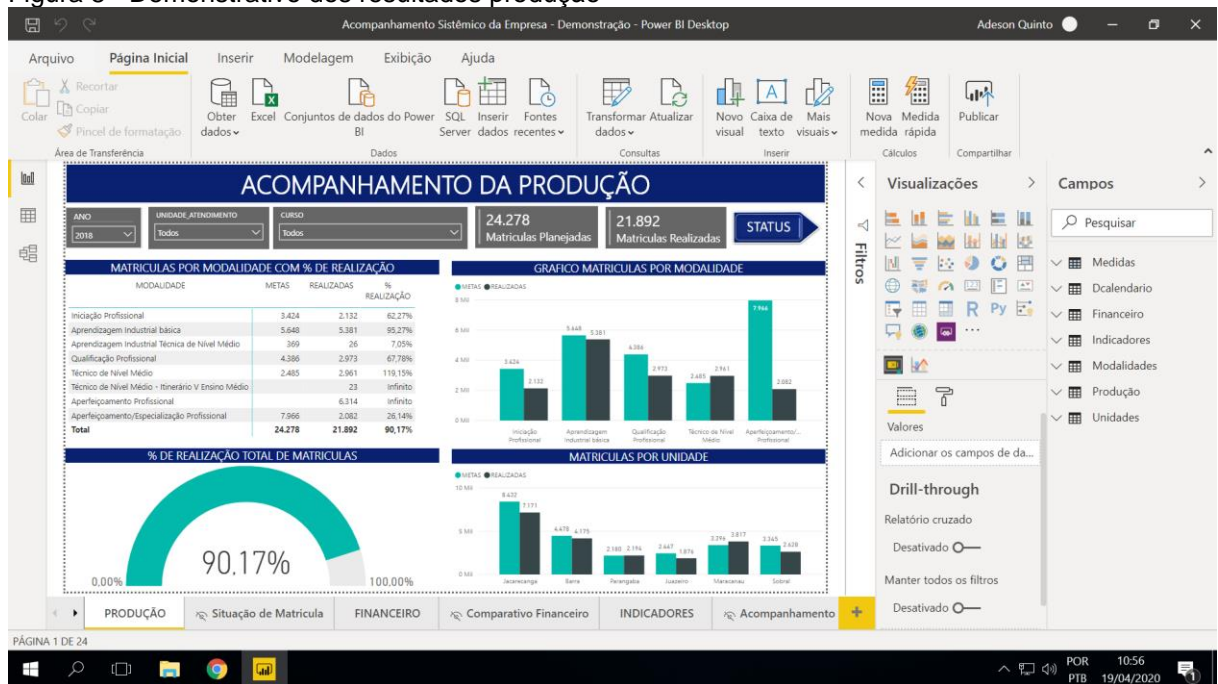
Figura 5 - Demonstrativo dos resultados produção

Acompanhamento Sistêmico da Empresa - Demonstração - Power BI Desktop

Adeson Quinto

Arquivo Página Inicial Inserir Modelagem Exibição Ajuda

Colar
Recortar
Copiar
Pincel de formatação
Área de Transferência

Obter dados
Excel
Conjuntos de dados do Power BI
SQL Server
Inserir dados
Fontes recentes
Dados

Transformar dados
Atualizar
Consultas

Novo visual
Caixa de texto
Mais visuais
Inserir

Nova medida
Medida rápida
Cálculos

Publicar
Compartilhar

ACOMPANHAMENTO DA PRODUÇÃO

ANO 2018
UNIDADE_ATENDIMENTO Todos
CURSO Todos

24.278 Matriculas Planejadas
21.892 Matriculas Realizadas
STATUS

MATRICULAS POR MODALIDADE COM % DE REALIZAÇÃO

| MODALIDADE | METAS | REALIZADAS | % REALIZAÇÃO |
|---|---|---|---|
| Iniciação Profissional | 3.424 | 2.132 | 62,27% |
| Aprendizagem Industrial básica | 5.648 | 5.381 | 95,27% |
| Aprendizagem Industrial Técnica de Nível Médio | 369 | 26 | 7,05% |
| Qualificação Profissional | 4.386 | 2.973 | 67,78% |
| Técnico de Nível Médio | 2.485 | 2.961 | 119,15% |
| Técnico de Nível Médio - Itinerário V Ensino Médio | | 23 | Infinito |
| Aperfeiçoamento Profissional | | 6.314 | Infinito |
| Aperfeiçoamento/Especialização Profissional | 7.966 | 2.082 | 26,14% |
| Total | 24.278 | 21.892 | 90,17% |

GRAFICO MATRICULAS POR MODALIDADE
METAS REALIZADAS
8 Mil
6 Mil
4 Mil
2 Mil
0 Mil
3.424 2.132 5.648 5.381 4.386 2.973 2.485 2.961 7.966 2.082
Iniciação Profissional
Aprendizagem Industrial básica
Qualificação Profissional
Técnico de Nível Médio
Aperfeiçoamento/... Profissional

% DE REALIZAÇÃO TOTAL DE MATRICULAS
90,17%
0,00%
100,00%

MATRICULAS POR UNIDADE
METAS REALIZADAS
10 Mil
5 Mil
0 Mil
8.632 7.171 4.478 4.175 2.180 2.194 2.447 1.876 3.296 3.817 3.245 2.628
Jacarecanga
Barra
Parangaba
Juazeiro
Maracanau
Sobral

Filtros

Visualizações
Valores
Adicionar os campos de da...
Drill-through
Relatório cruzado
Desativado
Manter todos os filtros
Desativado

Campos
Pesquisar
Medidas
Dcalendario
Financeiro
Indicadores
Modalidades
Produção
Unidades

PRODUÇÃO
Situação de Matrícula
FINANCEIRO
Comparativo Financeiro
INDICADORES
Acompanhamento

PÁGINA 1 DE 24

POR PTB 10:56 19/04/2020